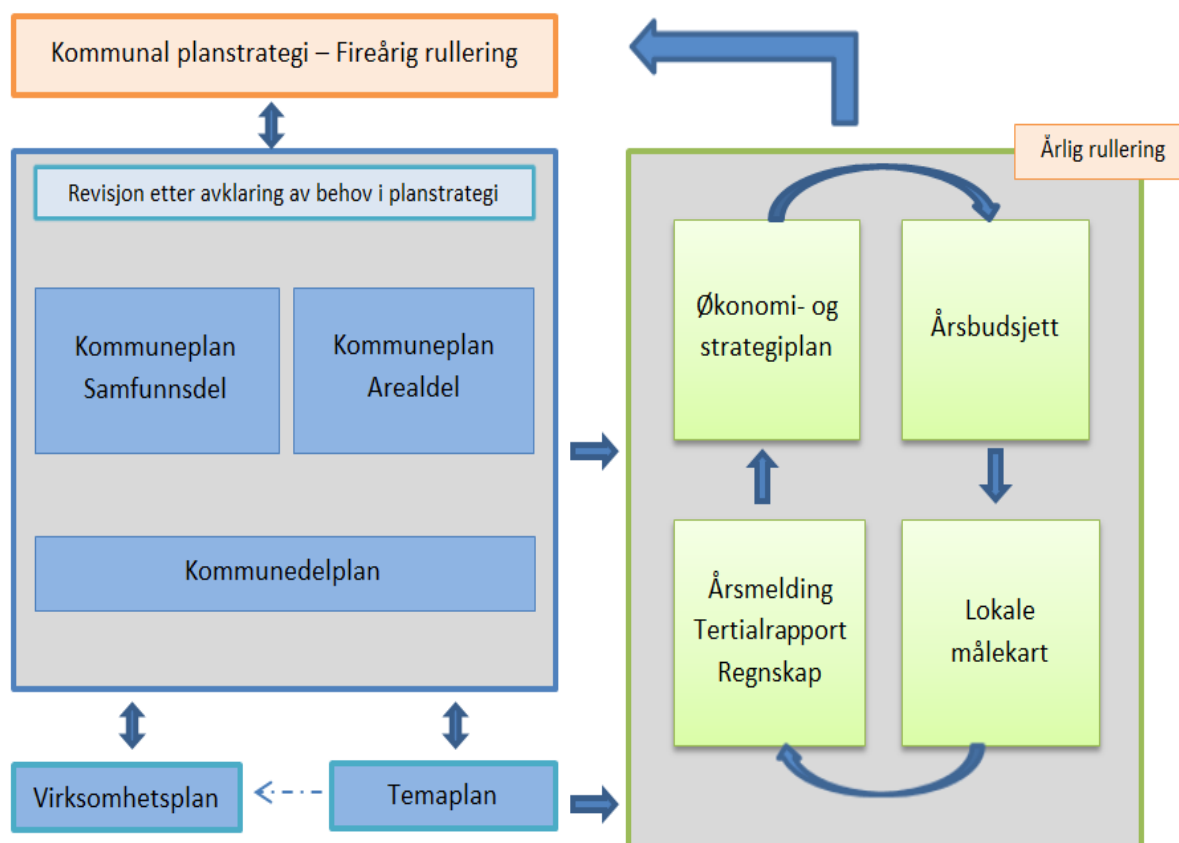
Kommunal planstrategi – Fireårig rullering

Revisjon etter avklaring av behov i planstrategi

Kommuneplan Samfunnsdel

Kommuneplan Arealdel

Kommunedelplan

Virksomhetsplan

Temaplan

Årlig rullering

Økonomi- og strategiplan

Årsbudsjett

Årsmelding Tertialrapport Regnskap

Lokale målekart